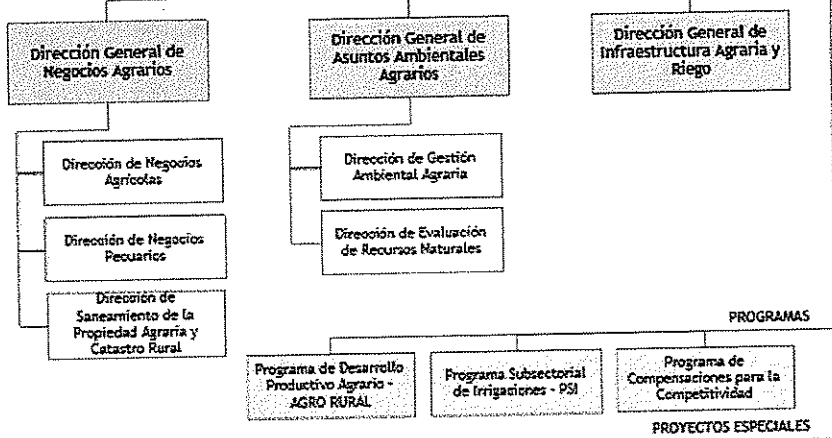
Dirección General de Negocios Agrarios

Dirección de Negocios Agrícolas

Dirección de Negocios Pecuarios

Dirección de Saneamiento de la Propiedad Agraria y Catastro Rural

Dirección General de Asuntos Ambientales Agrarios

Dirección de Gestión Ambiental Agraria

Dirección de Evaluación de Recursos Naturales

Dirección General de Infraestructura Agraria y Riego

PROGRAMAS

Programa de Desarrollo Productivo Agrario - AGRO RURAL

Programa Subsectorial de Irrigaciones - PSI

Programa de Compensaciones para la Competitividad

PROYECTOS ESPECIALES